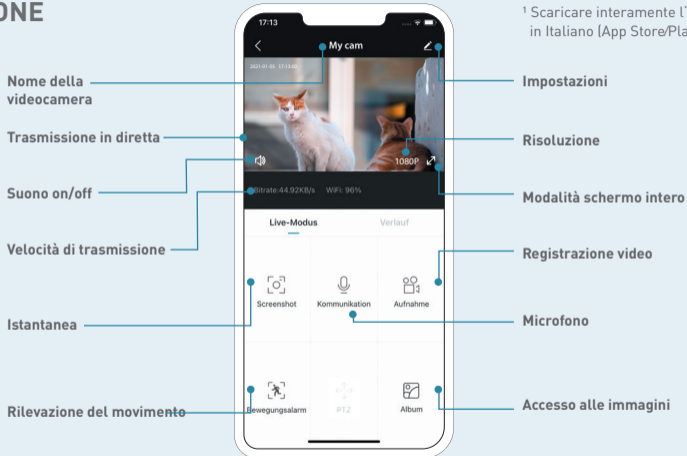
ONE

¹ Scaricare interamente l'
in Italiano (App Store/Pla

17:13

My cam

2021-01-05 17:13:00

1080P

Bitrate:44.92KB/s WiFi: 96%

Live-Modus

Verlauf

Screenshot

Kommunikation

Aufnahme

Bewegungsalarm

PTZ

Album

Nome della videocamera

Trasmissione in diretta

Suono on/off

Velocità di trasmissione

Istantanea

Rilevazione del movimento

Impostazioni

Risoluzione

Modalità schermo intero

Registrazione video

Microfono

Accesso alle immagini